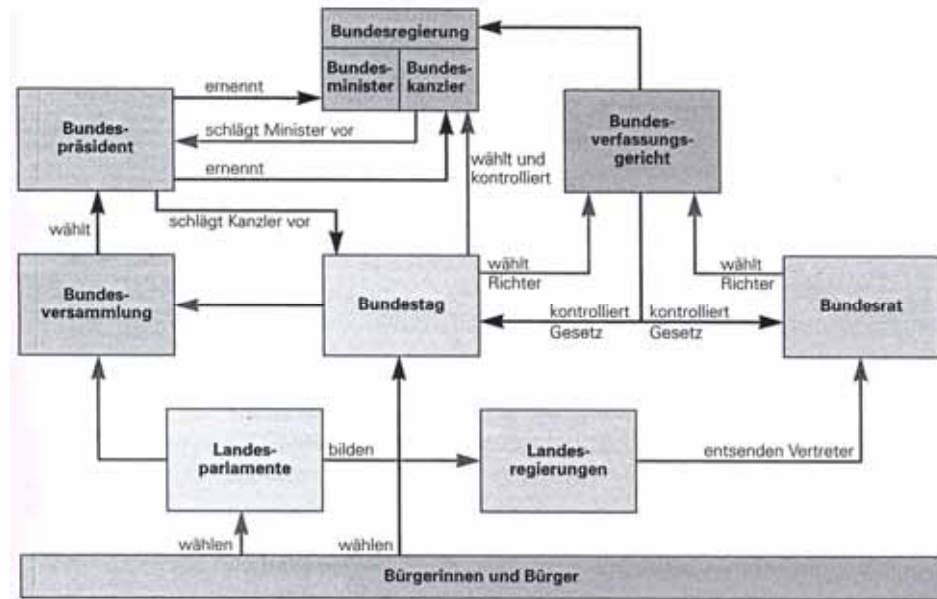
Bundesregierung

Bundesminister

Bundeskanzler

ernennt

Bundespräsident

schlägt Minister vor

ernennt

Bundesverfassungsgericht

wählt und kontrolliert

wählt

schlägt Kanzler vor

Bundesversammlung

Bundestag

wählt Richter

wählt Richter

Bundesrat

kontrolliert Gesetz

kontrolliert Gesetz

Landesparlamente

bilden

Landesregierungen

entsenden Vertreter

wählen

wählen

Bürgerinnen und Bürger